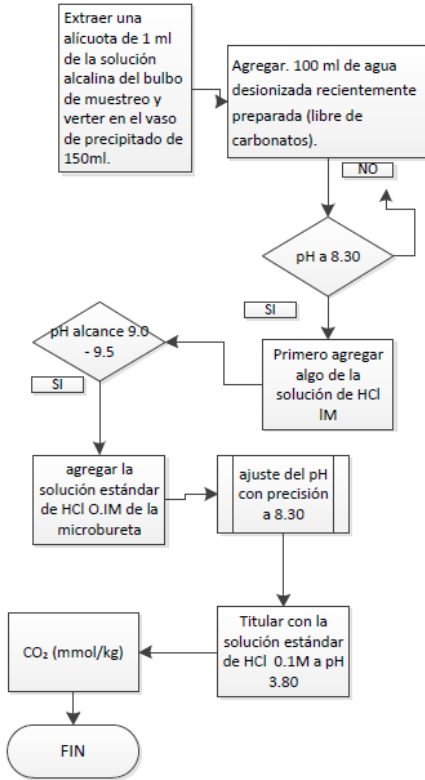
Extraer una alícuota de 1 ml de la solución alcalina del bulbo de muestreo y verter en el vaso de precipitado de 150ml.

Agregar. 100 ml de agua desionizada recientemente preparada (libre de carbonatos).

NO

pH a 8.30

SI

pH alcance 9.0 - 9.5

SI

Primero agregar algo de la solución de HCl lM

agregar la solución estándar de HCl O.IM de la microbureta

ajuste del pH con precisión a 8.30

Titular con la solución estándar de HCl 0.1M a pH 3.80

$CO_2$ (mmol/kg)

FIN